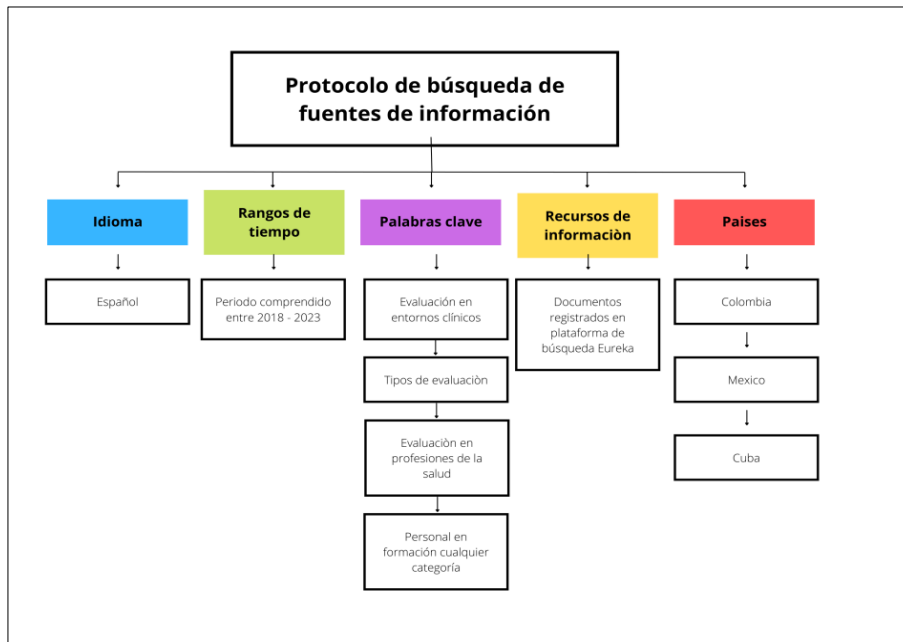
Protocolo de búsqueda de fuentes de información

Idioma

Español

Rangos de tiempo

Periodo comprendido entre 2018 - 2023

Palabras clave

Evaluación en entornos clínicos

Tipos de evaluaciòn

Evaluaciòn en profesiones de la salud

Personal en formación cualquier categoría

Recursos de informaciòn

Documentos registrados en plataforma de búsqueda Eureka

Paises

Colombia

Mexico

Cuba